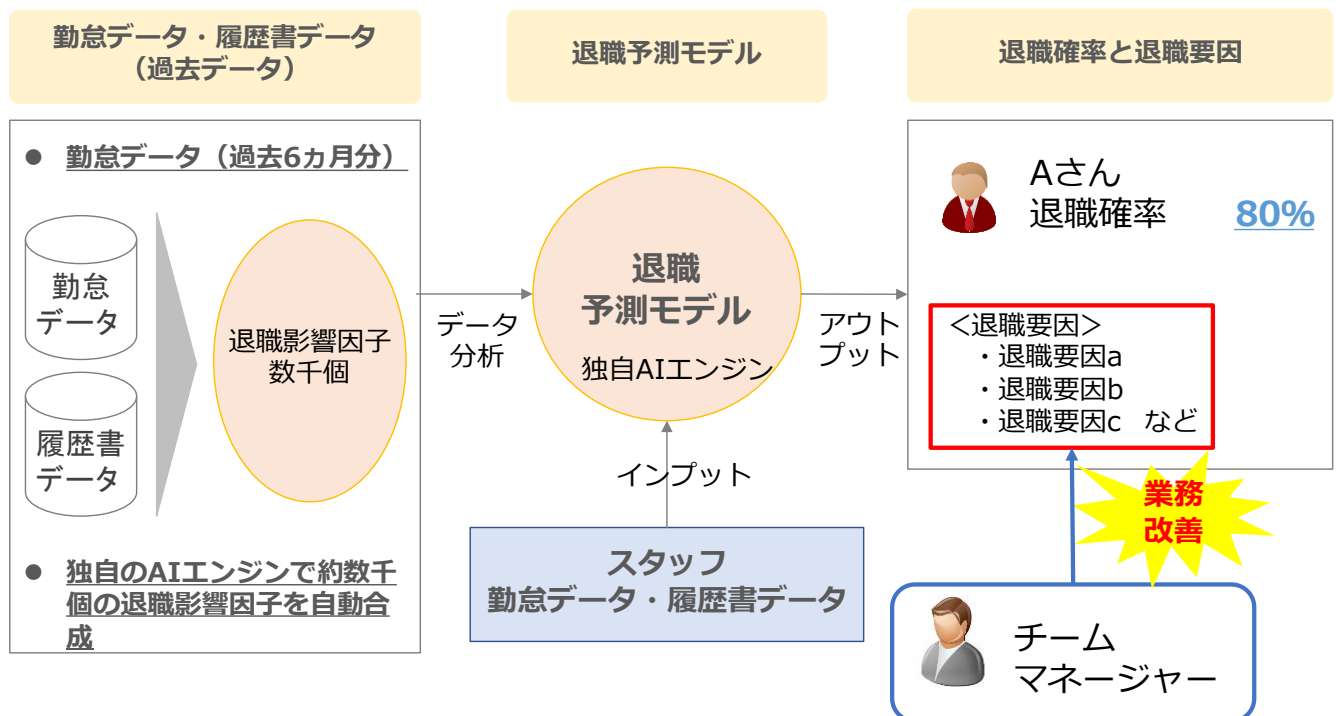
勤怠データ・履歴書データ
（過去データ）

退職予測モデル

退職確率と退職要因

● 勤怠データ（過去6ヵ月分）

勤怠
データ

履歴書
データ

退職影響因子
数千個

● 独自のAIエンジンで約数千個の退職影響因子を自動合成

データ
分析

退職
予測モデル
独自AIエンジン

インプット

スタッフ
勤怠データ・履歴書データ

アウト
プット

Aさん
退職確率
80%

<退職要因>
・退職要因a
・退職要因b
・退職要因c など

業務
改善

チーム
マネージャー